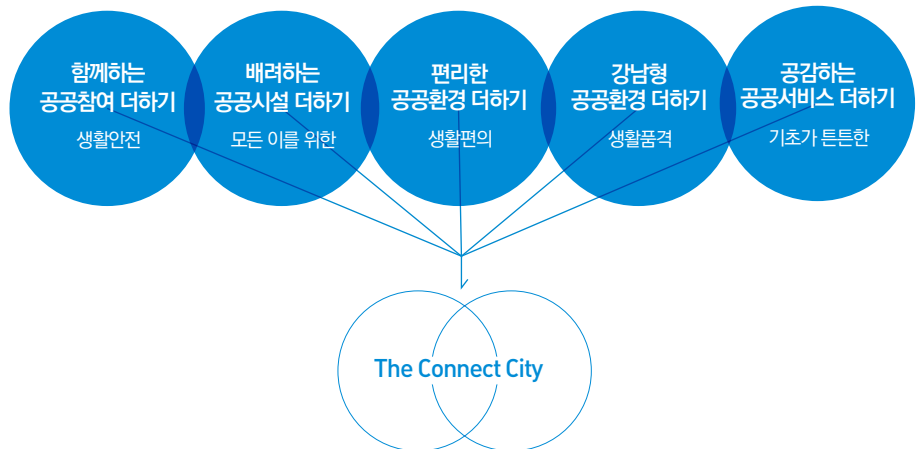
함께하는
공공참여 더하기
생활안전

배려하는
공공시설 더하기
모든 이를 위한

편리한
공공환경 더하기
생활편의

강남형
공공환경 더하기
생활품격

공감하는
공공서비스 더하기
기초가 튼튼한

The Connect City